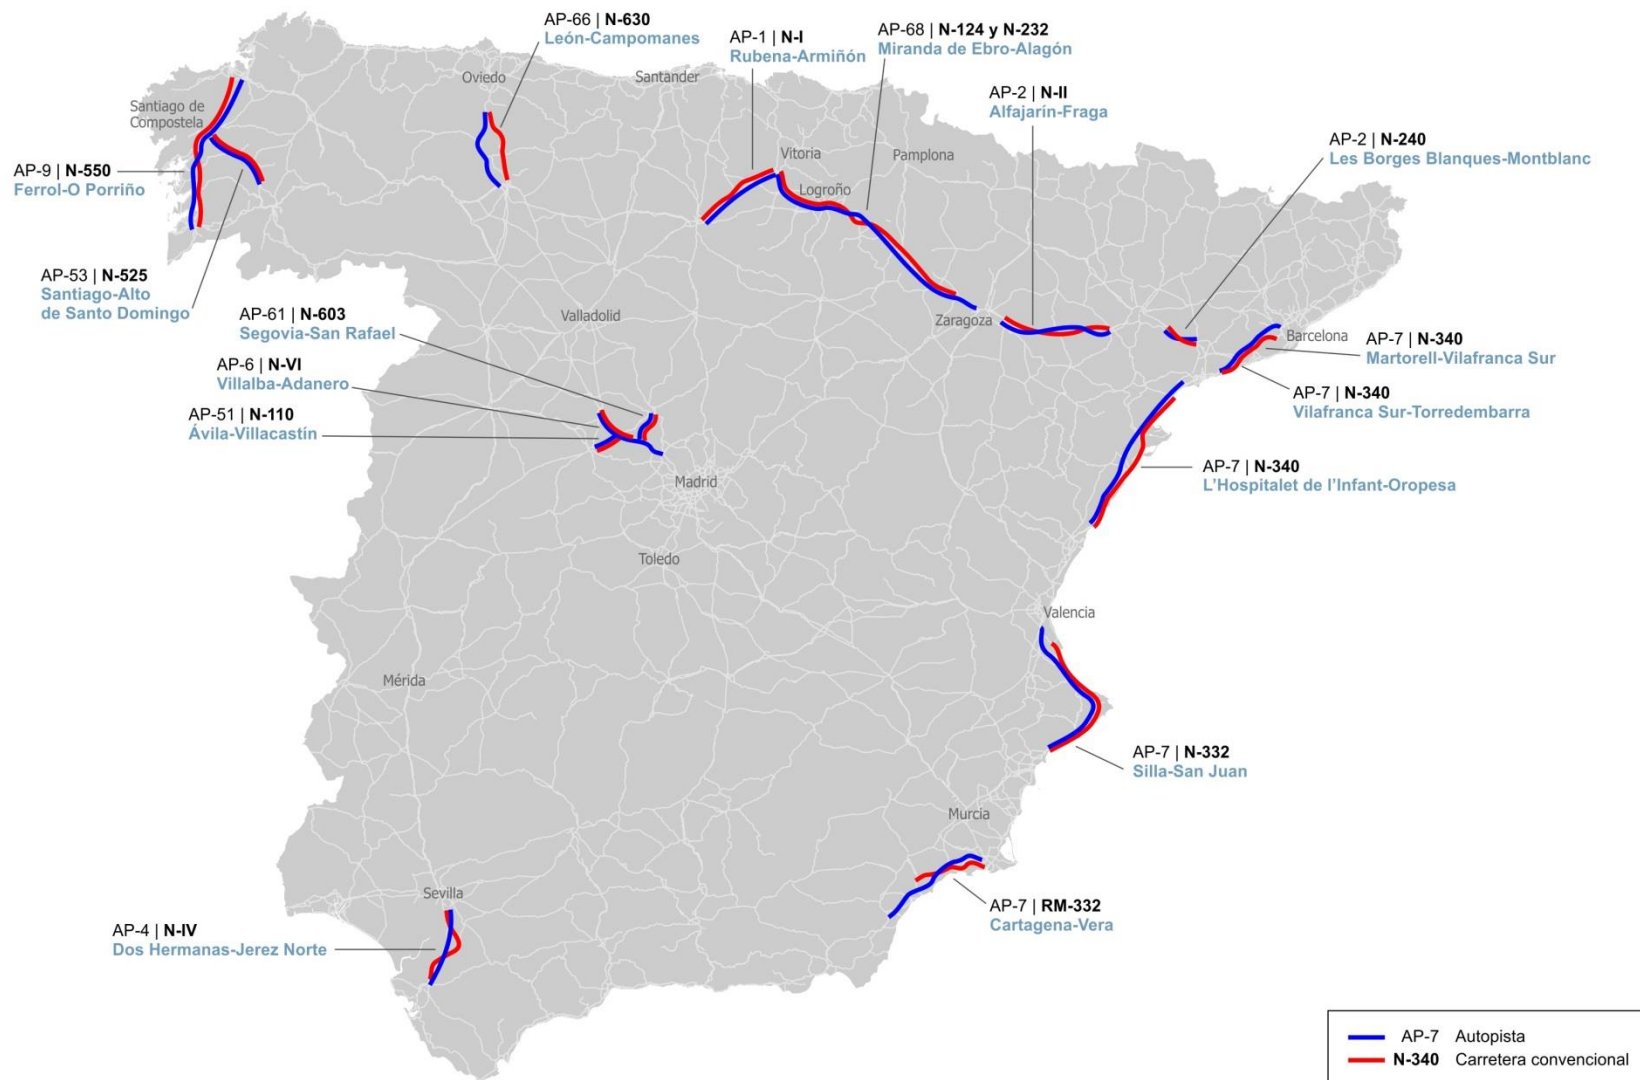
AP-66 | **N-630**
León-Campomanes

AP-1 | **N-I**
Rubena-Armiñón

AP-68 | **N-124 y N-232**
Miranda de Ebro-Alagón

AP-2 | **N-II**
Alfajarín-Fraga

AP-2 | **N-240**
Les Borges Blanques-Montblanc

Santiago de Compostela

Oviedo

Santander

Vitoria

Pamplona

Logroño

AP-9 | **N-550**
Ferrol-O Porriño

AP-53 | **N-525**
Santiago-Alto de Santo Domingo

AP-61 | **N-603**
Segovia-San Rafael

Valladolid

Zaragoza

Barcelona

AP-7 | **N-340**
Martorell-Vilafranca Sur

AP-6 | **N-VI**
Villalba-Adanero

AP-7 | **N-340**
Vilafranca Sur-Torredembarra

AP-51 | **N-110**
Ávila-Villacastín

Madrid

AP-7 | **N-340**
L'Hospitalet de l'Infant-Oropesa

Toledo

Valencia

Mérida

AP-7 | **N-332**
Silla-San Juan

Murcia

Sevilla

AP-7 | **RM-332**
Cartagena-Vera

AP-4 | **N-IV**
Dos Hermanas-Jerez Norte

AP-7 Autopista
**N-340** Carretera convencional